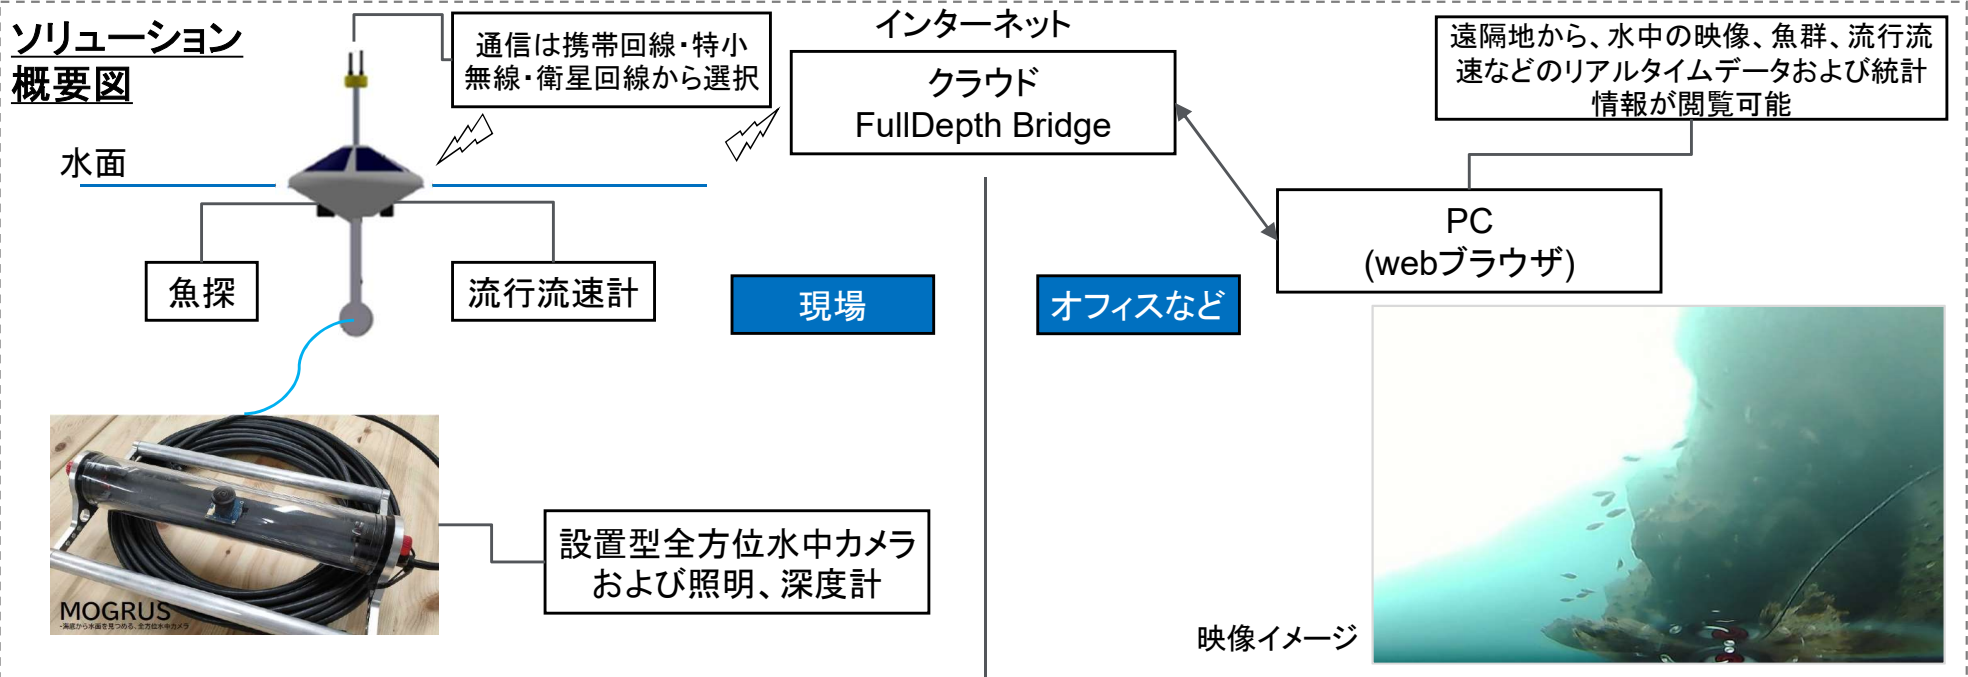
ソリューション
概要図

通信は携帯回線・特小
無線・衛星回線から選択

インターネット

クラウド
FullDepth Bridge

遠隔地から、水中の映像、魚群、流行流速などのリアルタイムデータおよび統計情報が閲覧可能

水面

魚探

流行流速計

現場

オフィスなど

PC
(webブラウザ)

MOGRUS
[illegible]

設置型全方位水中カメラ
および照明、深度計

映像イメージ